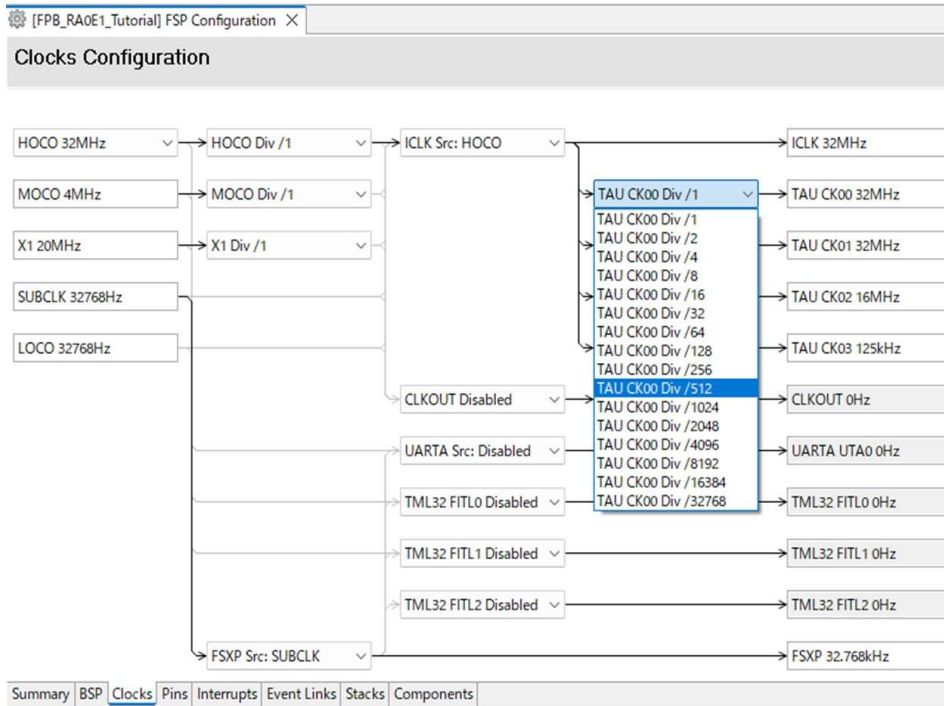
[FPB_RA0E1_Tutorial] FSP Configuration ×

Clocks Configuration

HOCO 32MHz
HOCO Div /1
ICLK Src: HOCO
ICLK 32MHz

MOCO 4MHz
MOCO Div /1
TAU CK00 Div /1
TAU CK00 32MHz

X1 20MHz
X1 Div /1
TAU CK01 32MHz

SUBCLK 32768Hz
TAU CK02 16MHz

LOCO 32768Hz
TAU CK03 125kHz

TAU CK00 Div /1
TAU CK00 Div /2
TAU CK00 Div /4
TAU CK00 Div /8
TAU CK00 Div /16
TAU CK00 Div /32
TAU CK00 Div /64
TAU CK00 Div /128
TAU CK00 Div /256
TAU CK00 Div /512
TAU CK00 Div /1024
TAU CK00 Div /2048
TAU CK00 Div /4096
TAU CK00 Div /8192
TAU CK00 Div /16384
TAU CK00 Div /32768

CLKOUT Disabled
CLKOUT 0Hz

UARTA Src: Disabled
UARTA UTA0 0Hz

TML32 FITL0 Disabled
TML32 FITL0 0Hz

TML32 FITL1 Disabled
TML32 FITL1 0Hz

TML32 FITL2 Disabled
TML32 FITL2 0Hz

FSXP Src: SUBCLK
FSXP 32.768kHz

Summary | BSP | Clocks | Pins | Interrupts | Event Links | Stacks | Components